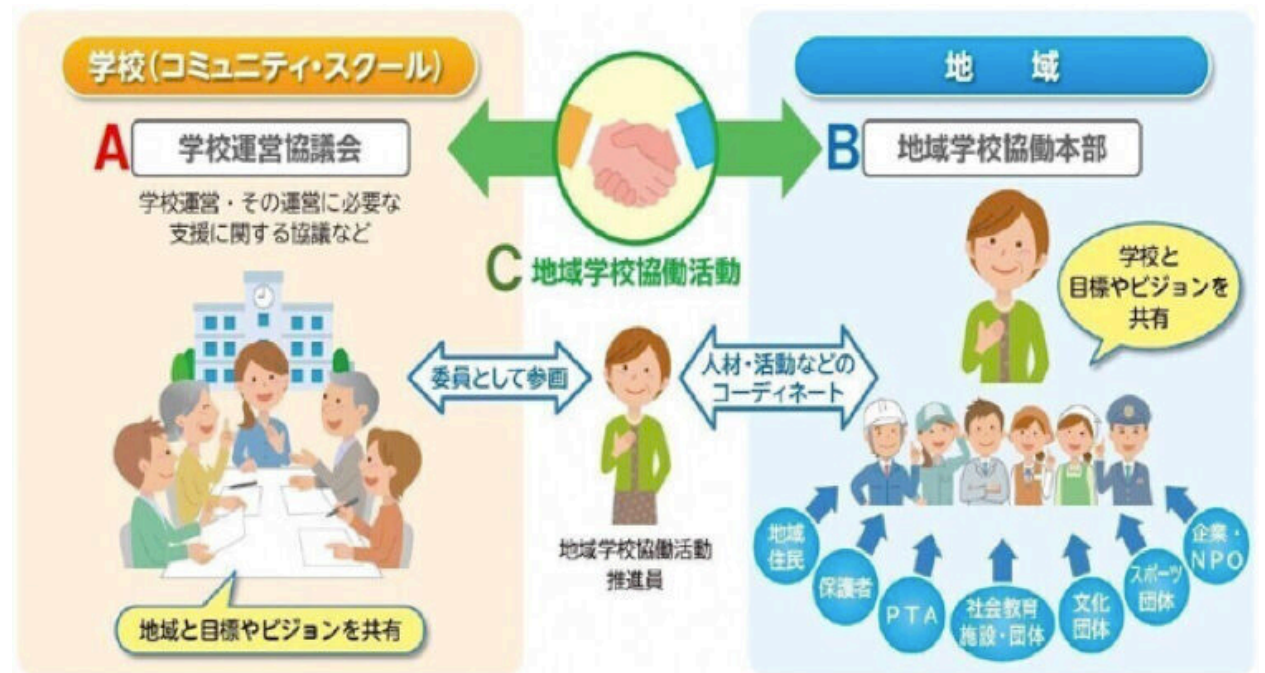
学校(コミュニティ・スクール)

A 学校運営協議会

学校運営・その運営に必要な支援に関する協議など

地域と目標やビジョンを共有

地　域

B 地域学校協働本部

学校と目標やビジョンを共有

C 地域学校協働活動

委員として参画

人材・活動などのコーディネート

地域学校協働活動推進員

地域住民

保護者

PTA

社会教育施設・団体

文化団体

スポーツ団体

企業・NPO